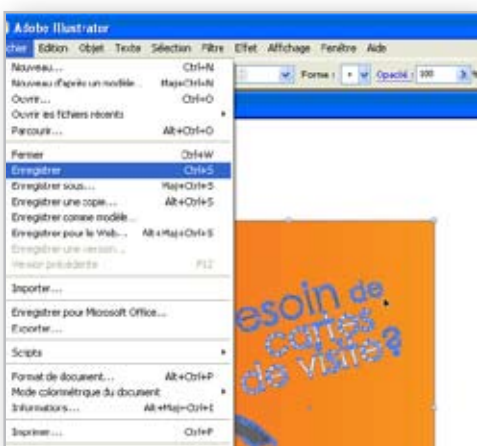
Adobe Illustrator
chier Edition Objet Texte Sélection Filtre Effet Affichage Fenêtre Aide
Nouveau... Ctrl+N
Nouveau d'après un modèle... Maj+Ctrl+N
Ouvrir... Ctrl+O
Ouvrir les fichiers récents
Parcourir... Alt+Ctrl+O
Fermer Ctrl+W
Enregistrer Ctrl+S
Enregistrer sous... Maj+Ctrl+S
Enregistrer une copie... Alt+Ctrl+S
Enregistrer comme modèle...
Enregistrer pour le Web... Alt+Maj+Ctrl+S
Enregistrer une version...
Version précédente F12
Importer...
Enregistrer pour Microsoft Office...
Exporter...
Scripts
Format de document... Alt+Ctrl+P
Mode colorimétrique du document
Informations... Alt+Maj+Ctrl+I
Imprimer... Ctrl+P
Forme : Opacité : 100
esoin de cartes de visite?